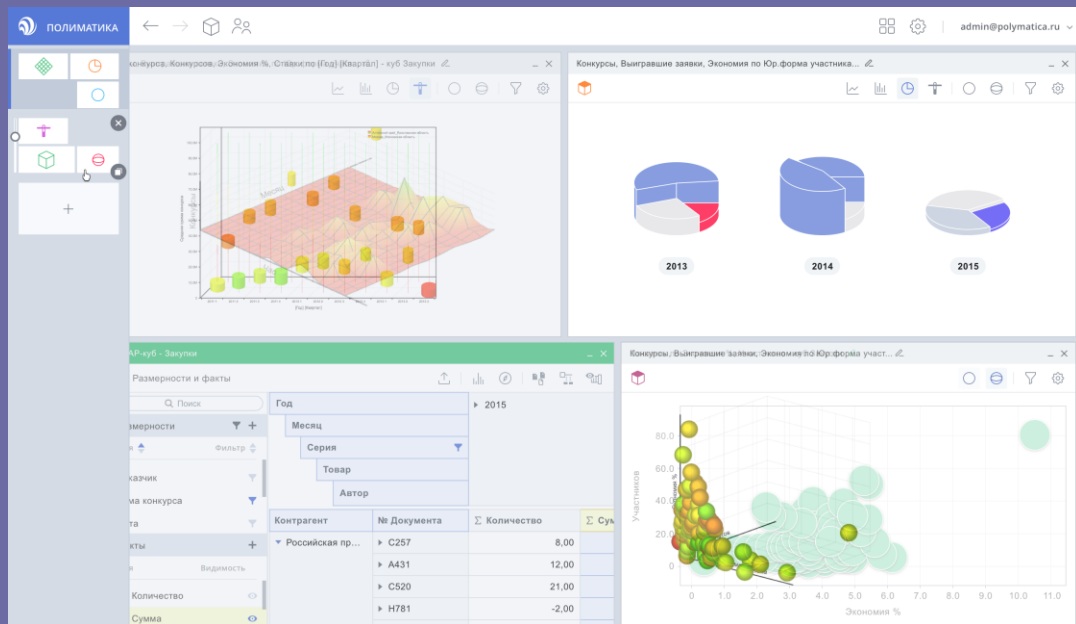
ПОЛИМАТИКА

admin@polymatica.ru

Конкурсы, Конкурсов, Экономия %, Ставки по {Год} {Квартал} - куб Закупки

Конкурсы, Выигравшие заявки, Экономия по Юр.форма участника...

2013

2014

2015

АР-куб - Закупки

Размерности и факты

Поиск

азмерности

Фильтр

казчик

ма конкурса

та

кты

Видимость

Количество

Сумма

Год

Месяц

Серия

Товар

Автор

2015

Контрагент

№ Документа

Σ Количество

Σ Су

Российская пр...

C257

8,00

A431

12,00

C520

21,00

H781

-2,00

Конкурсы, Выигравшие заявки, Экономия по Юр.форма участ...

Участников

80.0

60.0

40.0

20.0

0

0

0.0

1.0

2.0

3.0

4.0

5.0

6.0

7.0

8.0

9.0

10.0

11.0

Экономия %